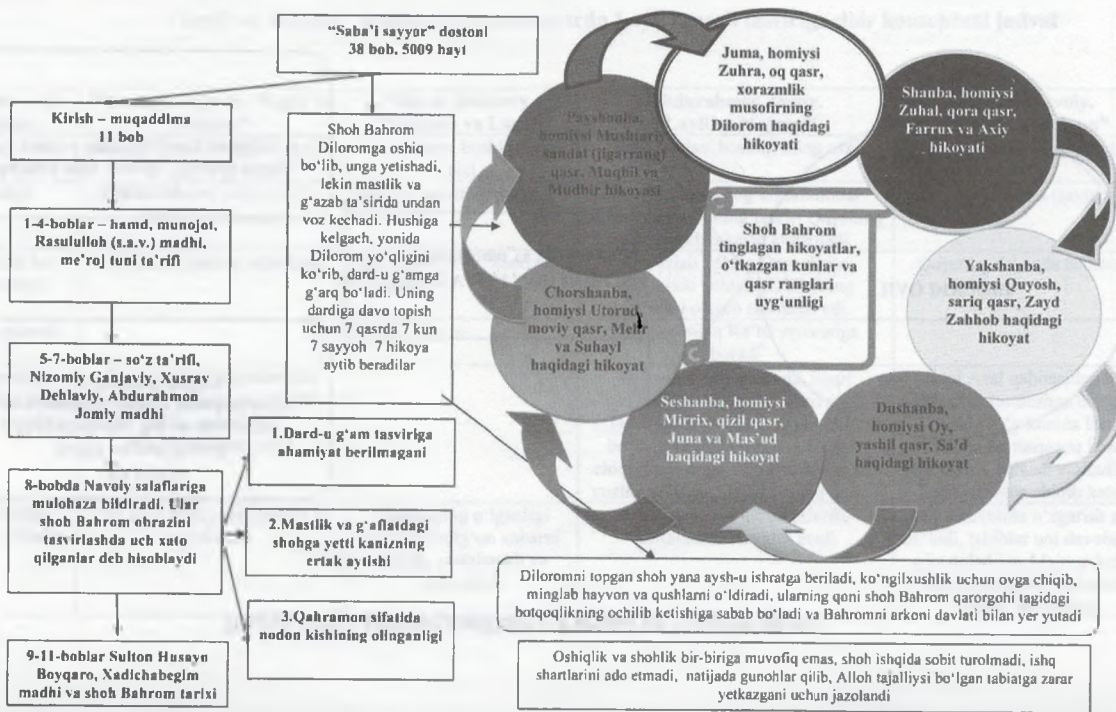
"Saba'i sayyor" dostoni
38 bob, 5009 bayt

Kirish – muqaddima
11 bob

1-4-boblar – hamd, munojot, Rasululloh (s.a.v.) madhi, me'roj tuni ta'rifi

5-7-boblar – so'z ta'rifi, Nizomiy Ganjaviy, Xusrav Dehlaviy, Abdurahmon Jomiy madhi

8-bobda Navoiy salaflariga mulohaza bildiradi. Ular shoh Bahrom obrazini tasvirlashda uch xato qilganlar deb hisoblaydi

9-11-boblar Sulton Husayn Boyqaro, Xadichabegim madhi va shoh Bahrom tarixi

Shoh Bahrom Diloromga oshiq bo'lib, unga yetishadi, lekin mastlik va g'azab ta'sirida undan voz kechadi. Hushiga kelgach, yonida Dilorom yo'qligini ko'rib, dard-u g'amga g'arq bo'ladi. Uning dardiga davo topish uchun 7 qasrda 7 kun 7 sayyoh 7 hikoya aytib beradilar

1.Dard-u g'am tasviriga ahamiyat berilmagani

2.Mastlik va g'aflatdagi shohga yetti kanizning ertak aytishi

3.Qahramon sifatida nodon kishining olinganligi

Juma, homiysi Zuhra, oq qasr, xorazmlik musofirning Dilorom haqidagi hikoyati

Payshanba, homiysi Mushtariy, sandal (jigarrang) qasr, Muqbil va Mudbir hikoyasi

Shanba, homiysi Zuhal, qora qasr, Farrux va Axiy hikoyati

Shoh Bahrom tinglagan hikoyatlar, o'tkazgan kunlar va qasr ranglari uyg'unligi

Chorshanba, homiysi Utorud, moviy qasr, Mehr va Suhayl haqidagi hikoyat

Yakshanba, homiysi Quyosh, sariq qasr, Zayd Zahhob haqidagi hikoyat

Seshanba, homiysi Mirrix, qizil qasr, Juna va Mas'ud haqidagi hikoyat

Dushanba, homiysi Oy, yashil qasr, Sa'd haqidagi hikoyat

Diloromni topgan shoh yana aysh-u ishratga beriladi, ko'ngilxushlik uchun ovga chiqib, minglab hayvon va qushlarni o'ldiradi, ularning qoni shoh Bahrom qarorgohi tagidagi botqoqlikning ochilib ketishiga sabab bo'ladi va Bahromni arkoni davlati bilan yer yutadi

Oshiqlik va shohlik bir-biriga muvofiq emas, shoh ishqida sobit turolmadi, ishq shartlarini ado etmadi, natijada gunohlar qilib, Alloh tajalliysi bo'lgan tabiatga zarar yetkazgani uchun jazolandi